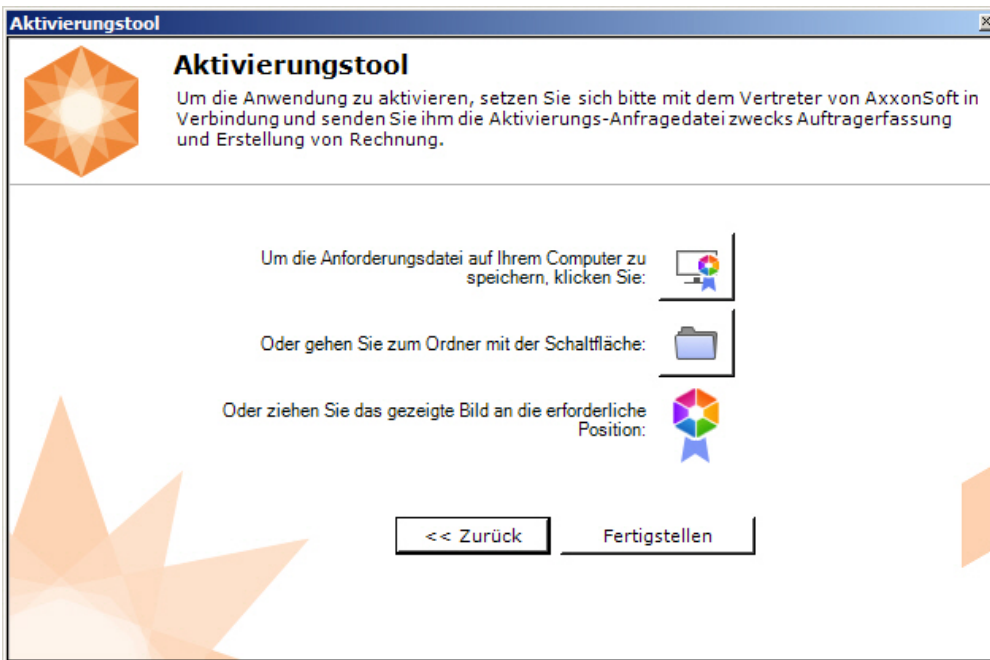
Aktivierungstool

Aktivierungstool

Um die Anwendung zu aktivieren, setzen Sie sich bitte mit dem Vertreter von AxxonSoft in Verbindung und senden Sie ihm die Aktivierungs-Anfragedatei zwecks Auftragerfassung und Erstellung von Rechnung.

Um die Anforderungsdatei auf Ihrem Computer zu speichern, klicken Sie:

Oder gehen Sie zum Ordner mit der Schaltfläche:

Oder ziehen Sie das gezeigte Bild an die erforderliche Position:

<< Zurück

Fertigstellen